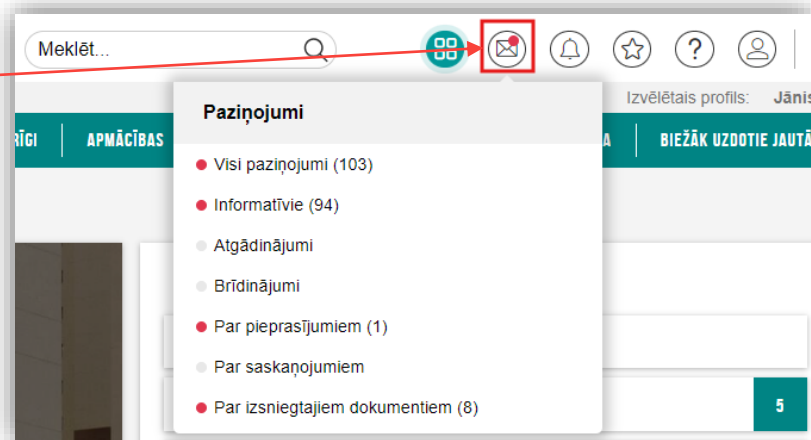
Meklēt...

Izvēlētais profils: Jānis

RĪGI APMĀCĪBAS A BIEŽĀK UZDOTIE JAUTĀ

Paziņojumi

Visi paziņojumi (103)

Informatīvie (94)

Atgādinājumi

Brīdinājumi

Par pieprasījumiem (1)

Par saskaņojumiem

Par izsniegtajiem dokumentiem (8)

5